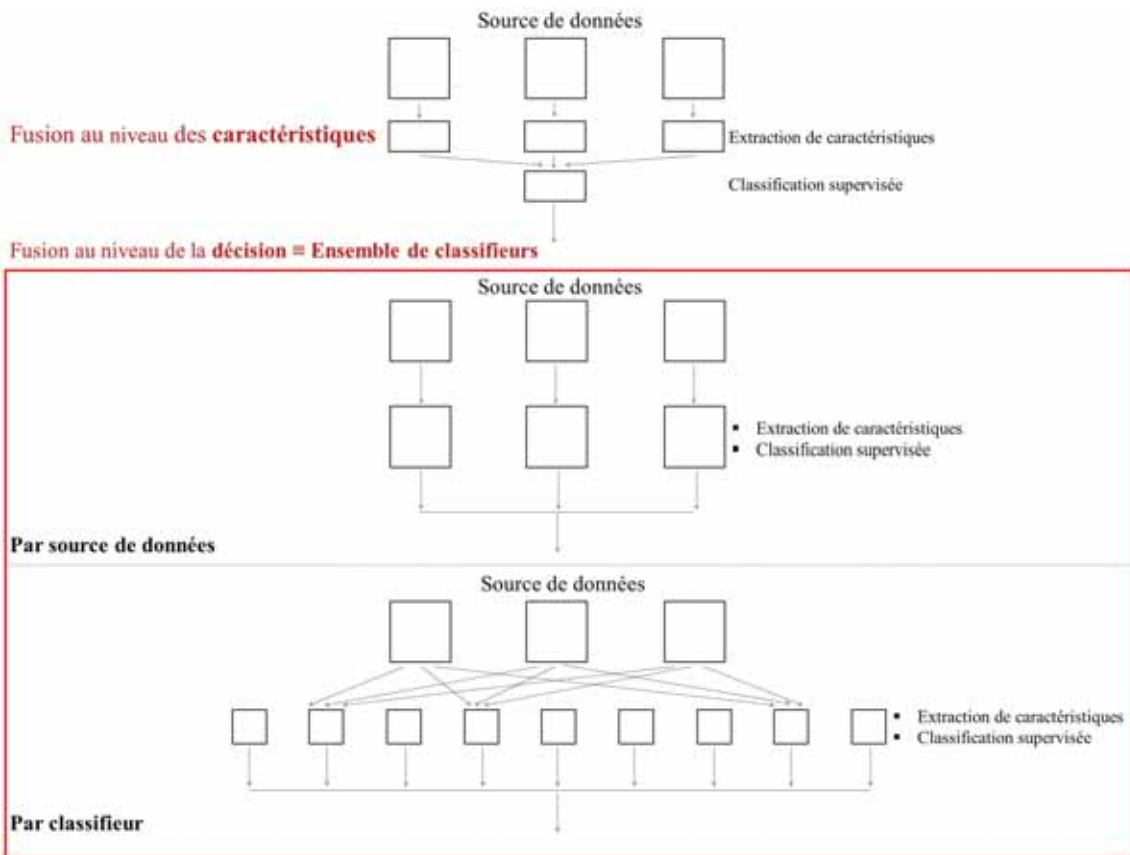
Source de données

Fusion au niveau des **caractéristiques**

Extraction de caractéristiques

Classification supervisée

Fusion au niveau de la **décision = Ensemble de classifieurs**

Source de données

▪ Extraction de caractéristiques
▪ Classification supervisée

**Par source de données**

Source de données

▪ Extraction de caractéristiques
▪ Classification supervisée

**Par classifieur**